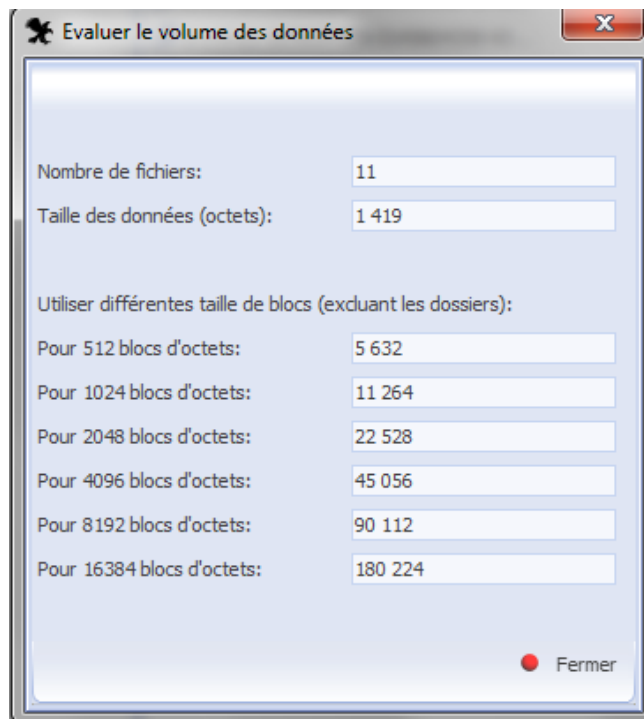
Evaluer le volume des données

Nombre de fichiers: 11

Taille des données (octets): 1 419

Utiliser différentes taille de blocs (excluant les dossiers):

Pour 512 blocs d'octets: 5 632

Pour 1024 blocs d'octets: 11 264

Pour 2048 blocs d'octets: 22 528

Pour 4096 blocs d'octets: 45 056

Pour 8192 blocs d'octets: 90 112

Pour 16384 blocs d'octets: 180 224

Fermer